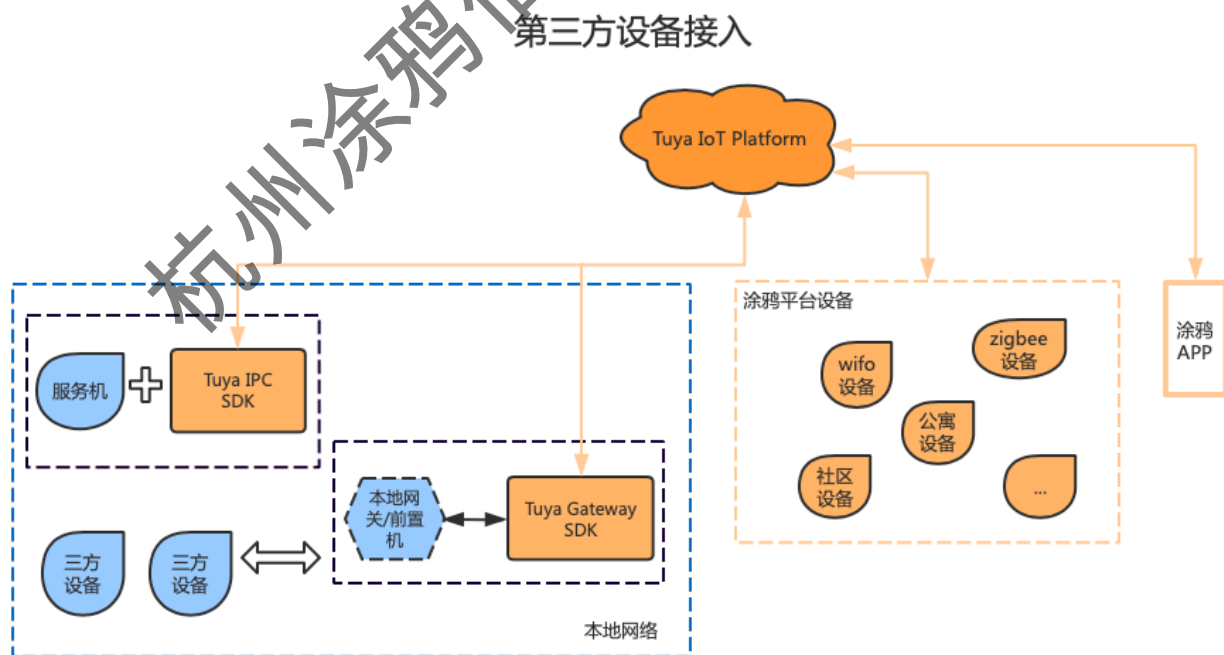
杭州涂鸦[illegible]

第三方设备接入

Tuya IoT Platform

服务机

Tuya IPC SDK

本地网关/前置机

Tuya Gateway SDK

三方设备

三方设备

本地网络

涂鸦平台设备

wifo设备

zigbee设备

公寓设备

社区设备

...

涂鸦APP